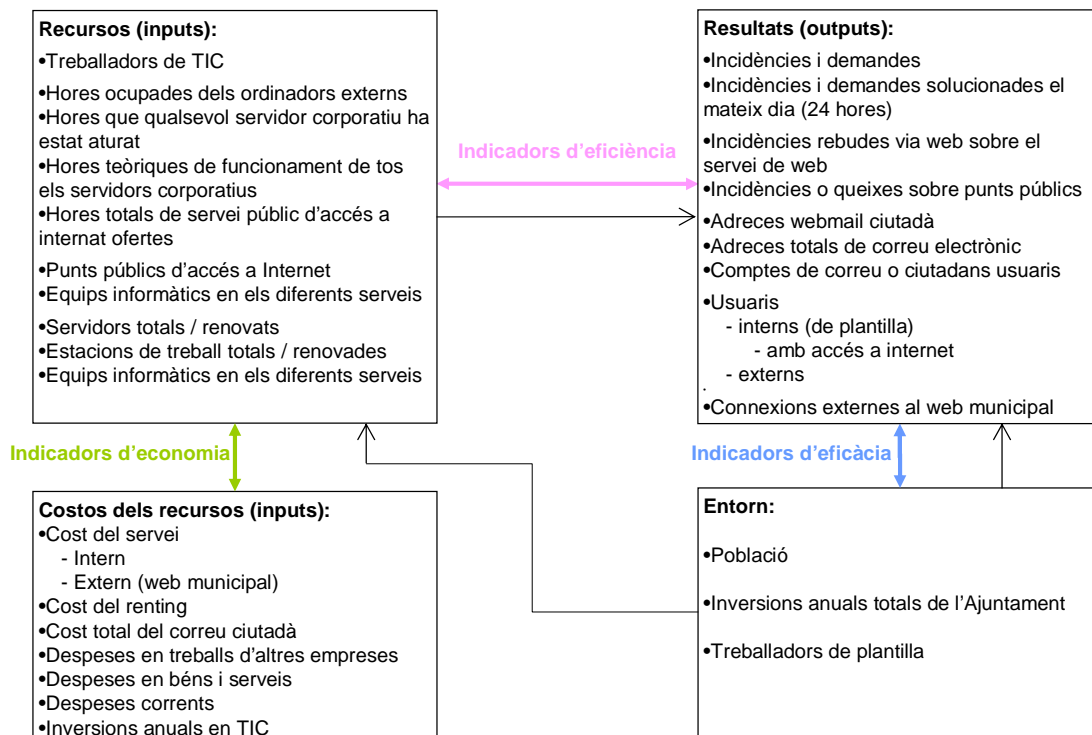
**Recursos (inputs):**
•Treballadors de TIC
•Hores ocupades dels ordinadors externs
•Hores que qualsevol servidor corporatiu ha estat aturat
•Hores teòriques de funcionament de tos els servidors corporatius
•Hores totals de servei públic d'accés a internat ofertes
•Punts públics d'accés a Internet
•Equips informàtics en els diferents serveis
•Servidors totals / renovats
•Estacions de treball totals / renovades
•Equips informàtics en els diferents serveis

Indicadors d'eficiència

**Resultats (outputs):**
•Incidències i demandes
•Incidències i demandes solucionades el mateix dia (24 hores)
•Incidències rebudes via web sobre el servei de web
•Incidències o queixes sobre punts públics
•Adreces webmail ciutadà
•Adreces totals de correu electrònic
•Comptes de correu o ciutadans usuaris
•Usuaris
- interns (de plantilla)
- amb accés a internet
- externs
•Connexions externes al web municipal

Indicadors d'economia

Indicadors d'eficàcia

**Costos dels recursos (inputs):**
•Cost del servei
- Intern
- Extern (web municipal)
•Cost del renting
•Cost total del correu ciutadà
•Despeses en treballs d'altres empreses
•Despeses en béns i serveis
•Despeses corrents
•Inversions anuals en TIC

**Entorn:**
•Població
•Inversions anuals totals de l'Ajuntament
•Treballadors de plantilla